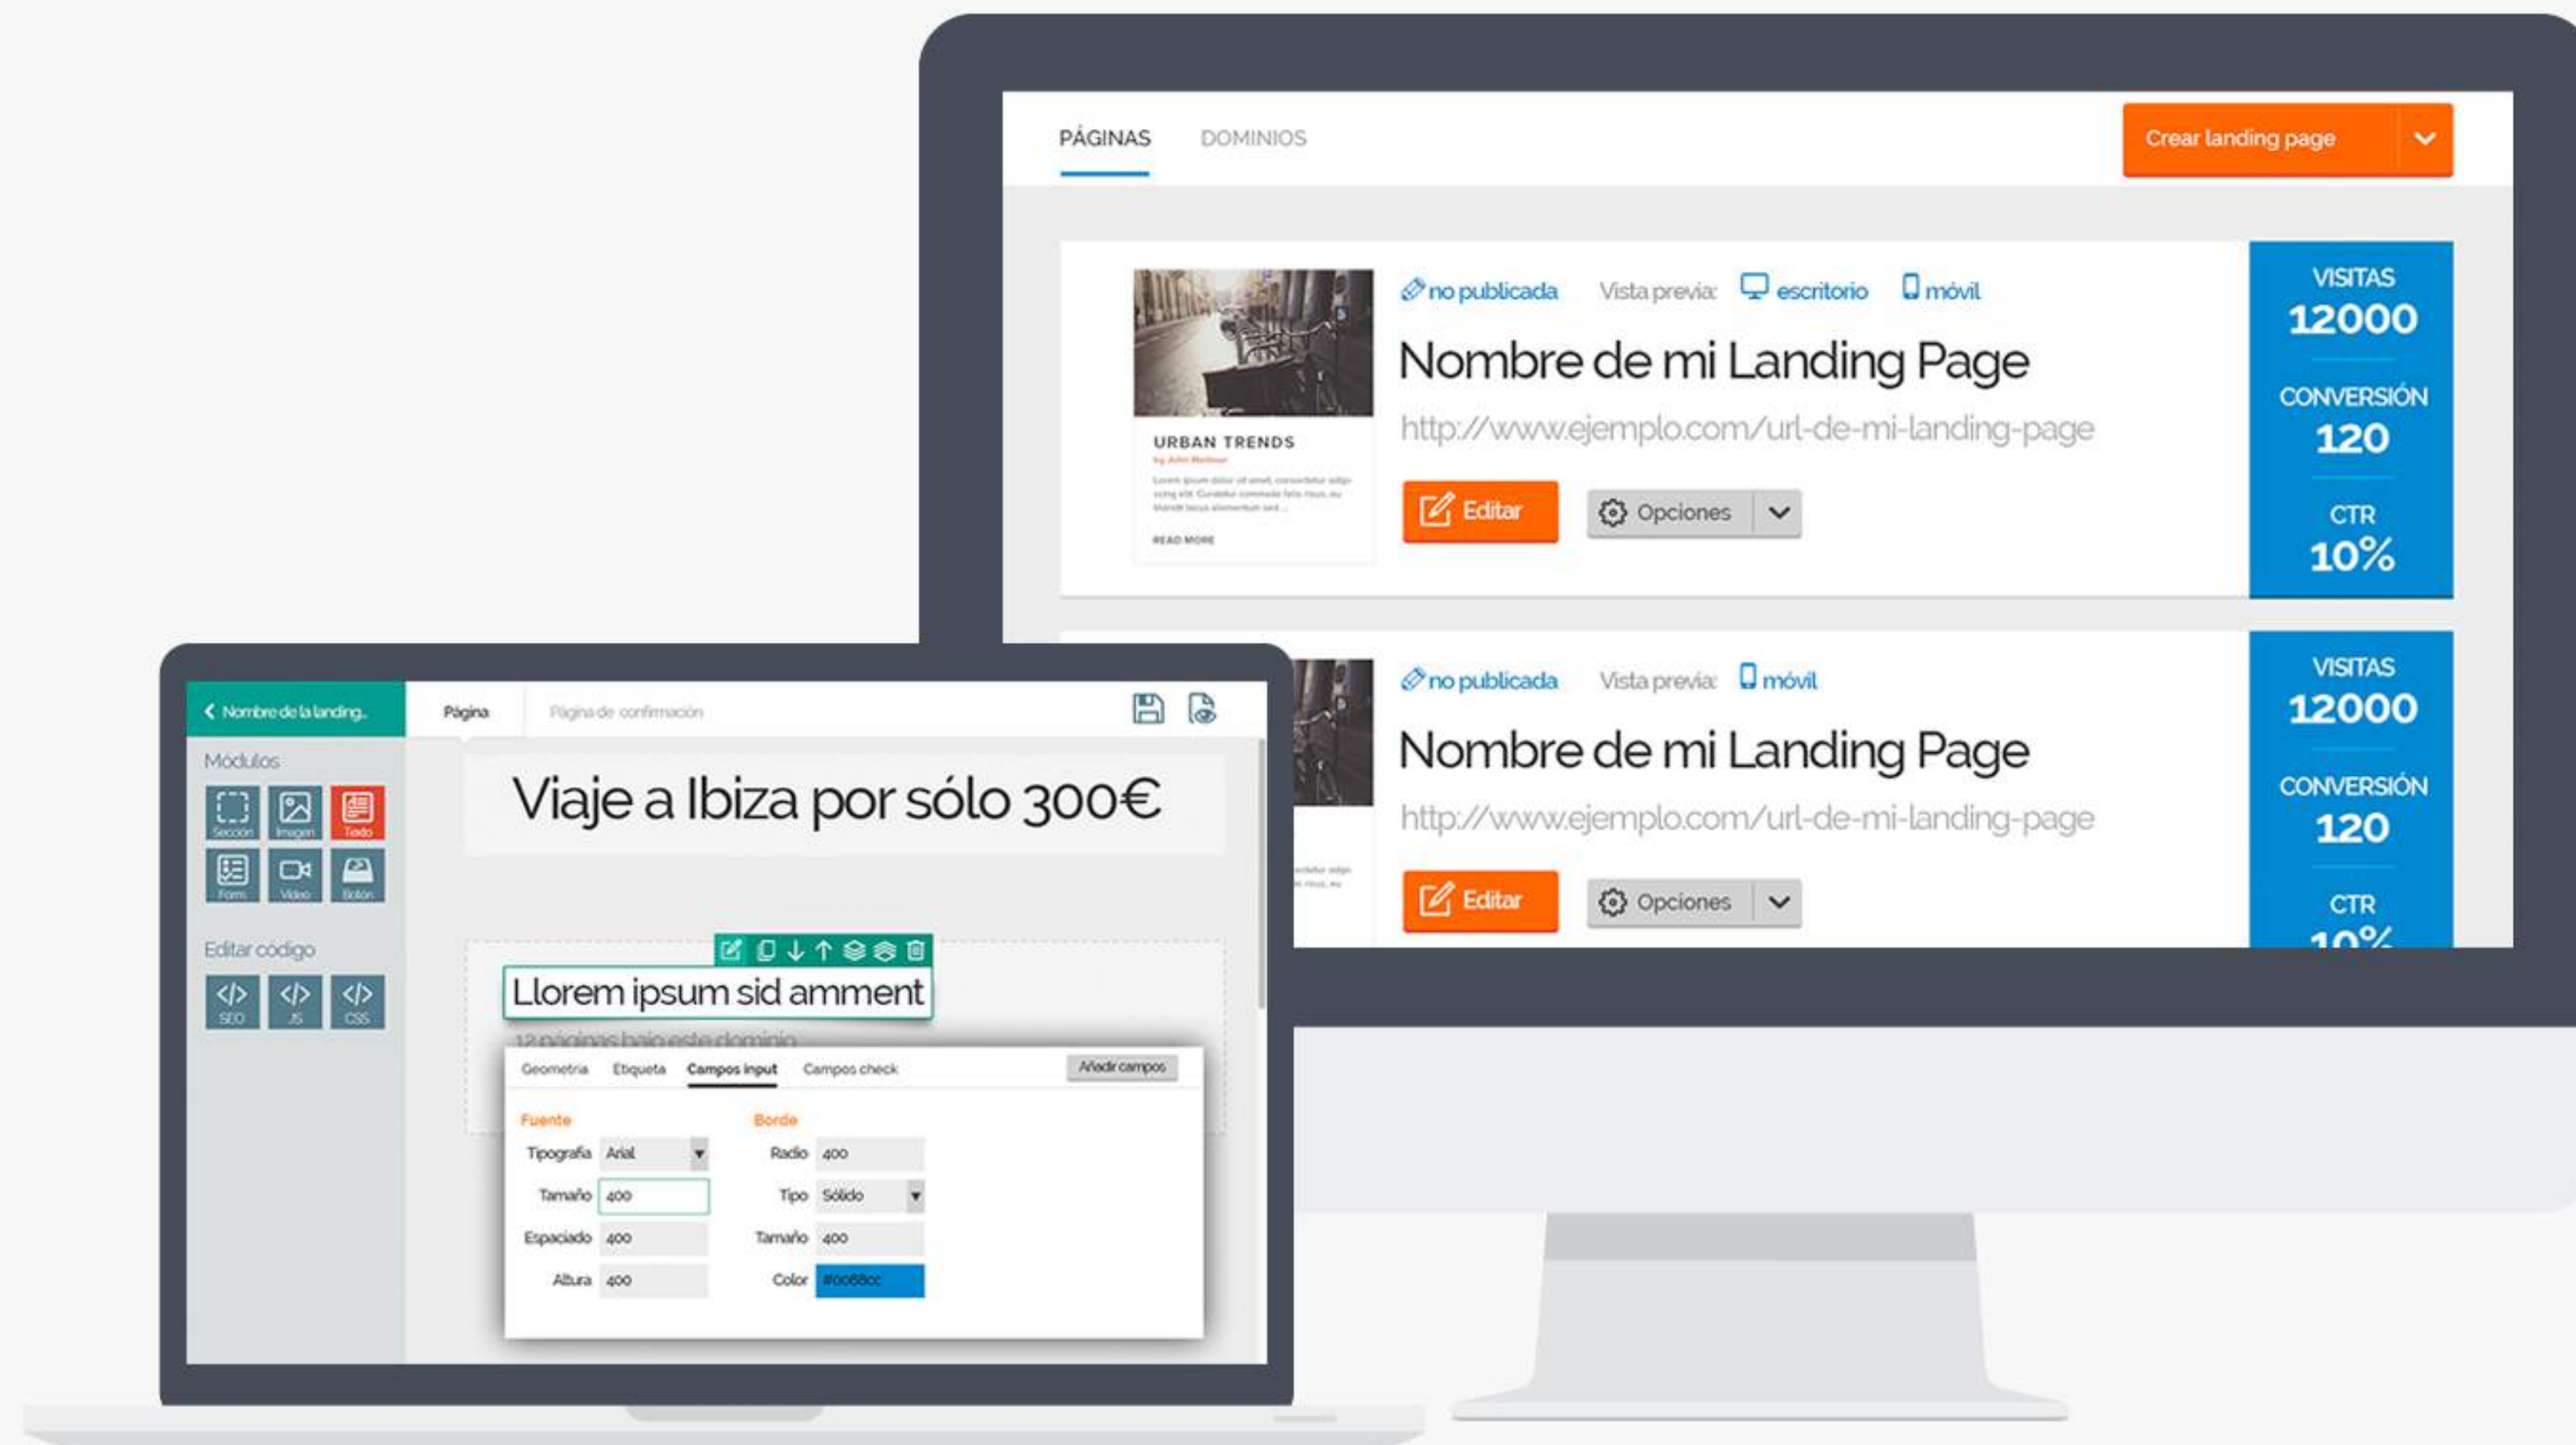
PÁGINAS DOMINIOS

Crear landing page

URBAN TRENDS

READ MORE

no publicada Vista previa: escritorio móvil

Nombre de mi Landing Page

http://www.ejemplo.com/url-de-mi-landing-page

Editar Opciones

VISITAS 12000
CONVERSIÓN 120
CTR 10%

no publicada Vista previa: móvil

Nombre de mi Landing Page

http://www.ejemplo.com/url-de-mi-landing-page

Editar Opciones

VISITAS 12000
CONVERSIÓN 120
CTR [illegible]

Nombre de la landing...

Página Página de confirmación

Módulos

Sección Imagen Texto
Form Video Botón

Editar código

SEO JS CSS

Viaje a Ibiza por sólo 300€

Llorem ipsum sid amment

12 páginas bajo este dominio

Geometría Etiqueta Campos input Campos check Añadir campos

Fuente
Tipografía Arial
Tamaño 400
Espaciado 400
Altura 400

Borde
Radio 400
Tipo Sólido
Tamaño 400
Color #0088cc